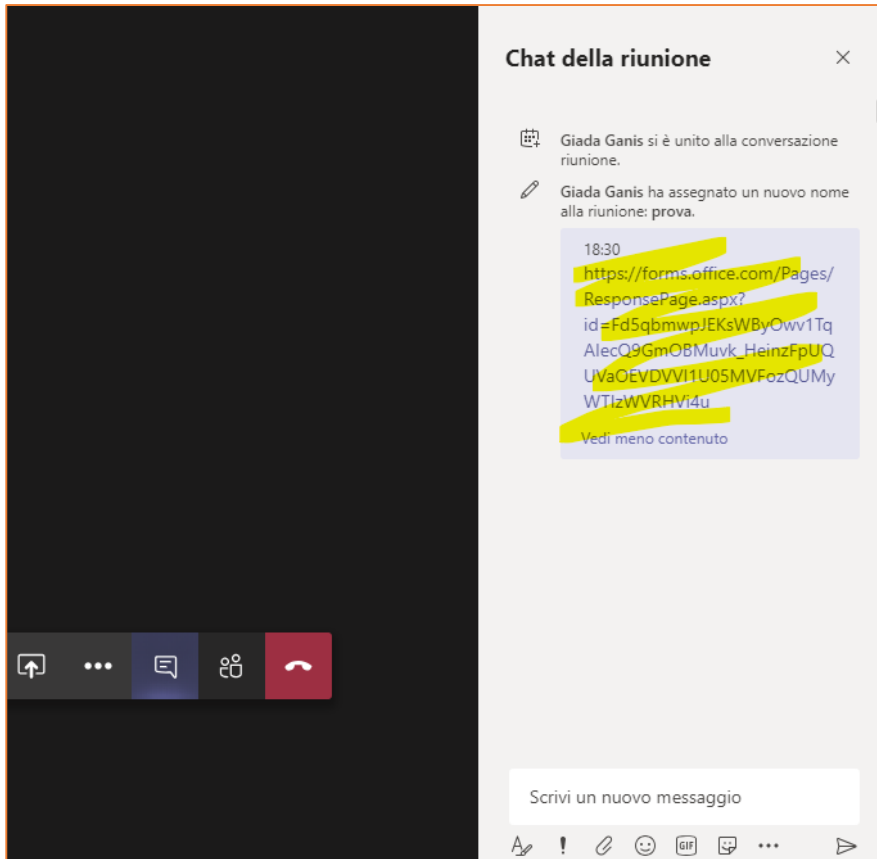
Chat della riunione

Giada Ganis si è unito alla conversazione riunione.

Giada Ganis ha assegnato un nuovo nome alla riunione: prova.

18:30
https://forms.office.com/Pages/ResponsePage.aspx?id=Fd5qbmwpJEKsWByOwv1TqAlecQ9GmOBMuvk_HeinzFpUQUVaOEVDVVI1U05MVFozQUMyWTIzWVRHVi4u
Vedi meno contenuto

Scrivi un nuovo messaggio

GIF